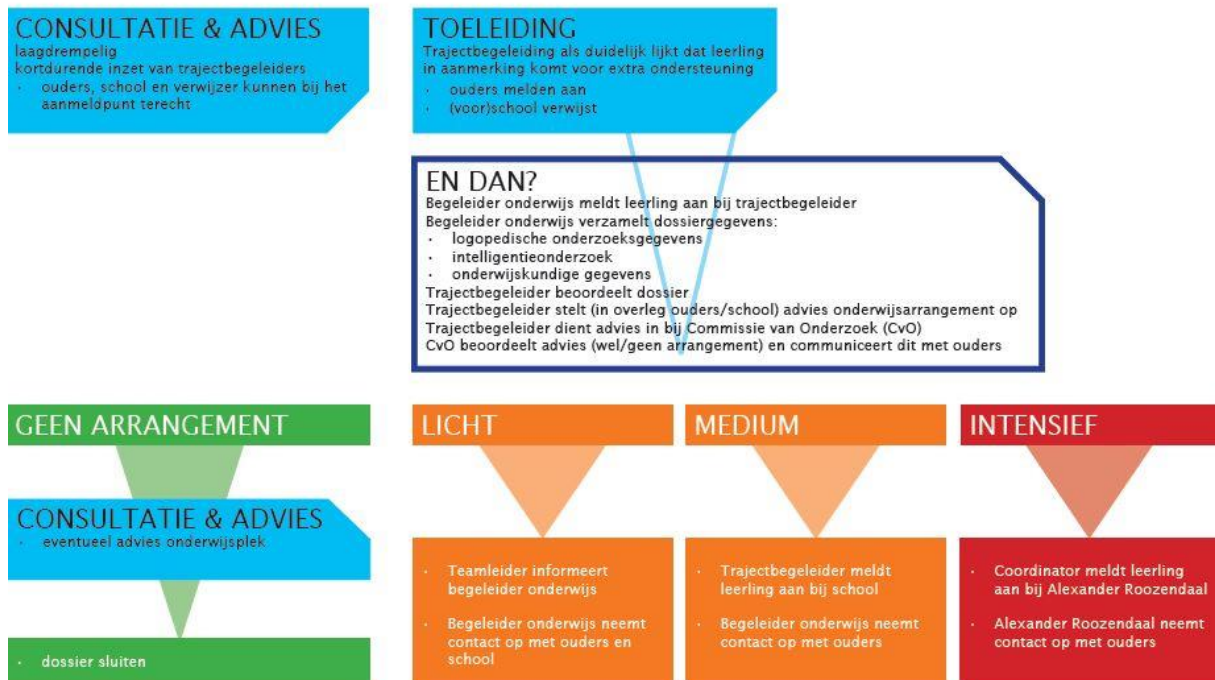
CONSULTATIE & ADVIES
laagdrempelig
kortdurende inzet van trajectbegeleiders
· ouders, school en verwijzer kunnen bij het aanmeldpunt terecht

TOELEIDING
Trajectbegeleiding als duidelijk lijkt dat leerling in aanmerking komt voor extra ondersteuning
· ouders melden aan
· (voor)school verwijst

EN DAN?
Begeleider onderwijs meldt leerling aan bij trajectbegeleider
Begeleider onderwijs verzamelt dossiergegevens:
· logopedische onderzoeksgegevens
· intelligentieonderzoek
· onderwijskundige gegevens
Trajectbegeleider beoordeelt dossier
Trajectbegeleider stelt (in overleg ouders/school) advies onderwijsarrangement op
Trajectbegeleider dient advies in bij Commissie van Onderzoek (CvO)
CvO beoordeelt advies (wel/geen arrangement) en communiceert dit met ouders

GEEN ARRANGEMENT

CONSULTATIE & ADVIES
· eventueel advies onderwijsplek

· dossier sluiten

LICHT
· Teamleider informeert begeleider onderwijs
· Begeleider onderwijs neemt contact op met ouders en school

MEDIUM
· Trajectbegeleider meldt leerling aan bij school
· Begeleider onderwijs neemt contact op met ouders

INTENSIEF
· Coordinator meldt leerling aan bij Alexander Roozendaal
· Alexander Roozendaal neemt contact op met ouders